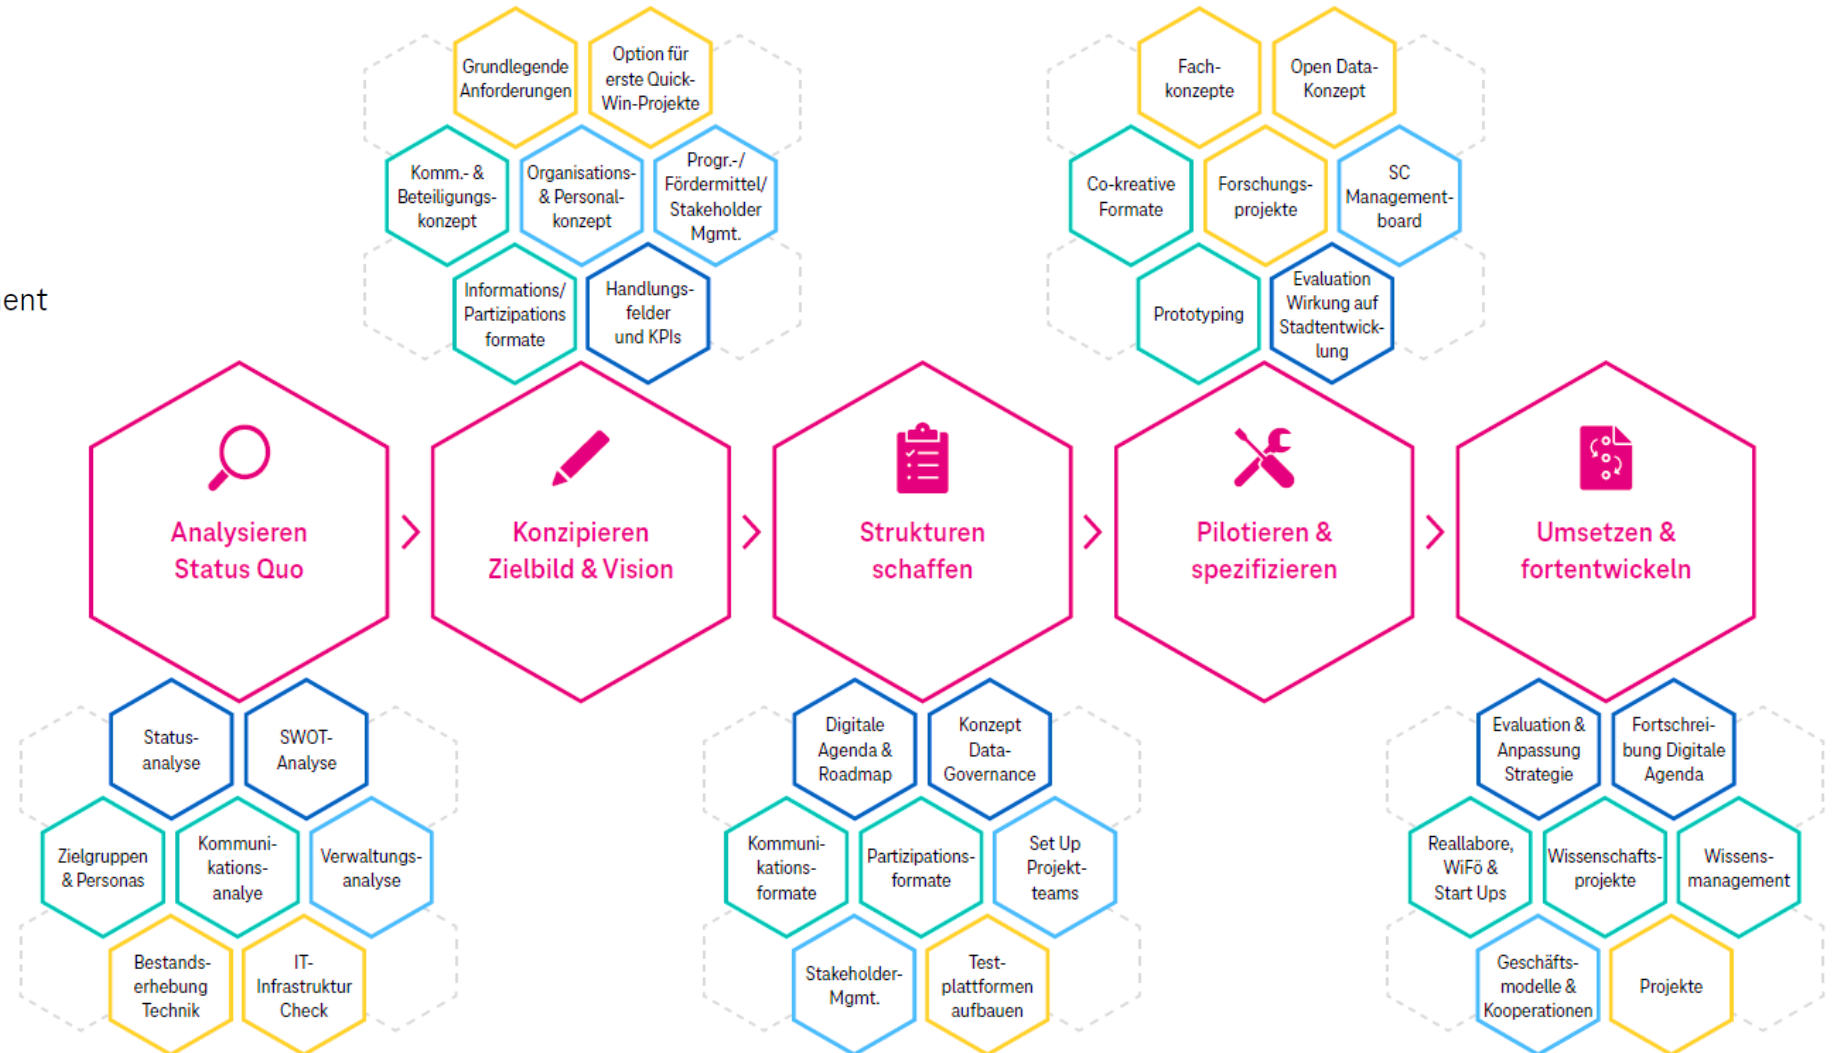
Grundlegende Anforderungen

Option für erste Quick-Win-Projekte

Komm.- & Beteiligungskonzept

Organisations- & Personalkonzept

Progr.-/ Fördermittel/ Stakeholder Mgmt.

Informations/ Partizipations formate

Handlungsfelder und KPIs

Fachkonzepte

Open Data-Konzept

Co-kreative Formate

Forschungsprojekte

SC Managementboard

Prototyping

Evaluation Wirkung auf Stadtentwicklung

ent

Analysieren Status Quo

Konzipieren Zielbild & Vision

Strukturen schaffen

Pilotieren & spezifizieren

Umsetzen & fortentwickeln

Statusanalyse

SWOT-Analyse

Zielgruppen & Personas

Kommunikationsanalyse

Verwaltungsanalyse

Bestandserhebung Technik

IT-Infrastruktur Check

Digitale Agenda & Roadmap

Konzept Data-Governance

Kommunikationsformate

Partizipationsformate

Set Up Projektteams

Stakeholder-Mgmt.

Testplattformen aufbauen

Evaluation & Anpassung Strategie

Fortschreibung Digitale Agenda

Reallabore, WiFö & Start Ups

Wissenschaftsprojekte

Wissensmanagement

Geschäftsmodelle & Kooperationen

Projekte